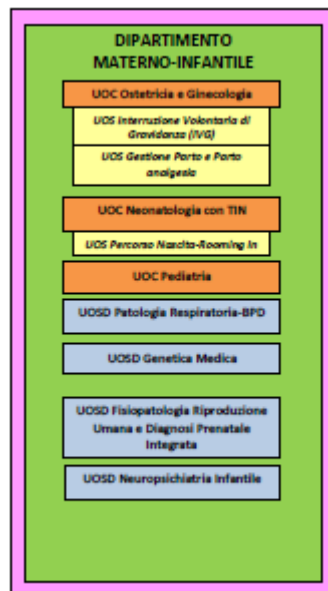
DIPARTIMENTO MATERNO-INFANTILE

UOC Ostetricia e Ginecologia

UOS Interruzione Volontaria di Gravidanza (IVG)

UOS Gestione Parto e Parto analgesia

UOC Neonatologia con TIN

UOS Percorso Nascita-Rooming In

UOC Pediatria

UOSD Patologia Respiratoria-BPD

UOSD Genetica Medica

UOSD Fisiopatologia Riproduzione Umana e Diagnosi Prenatale Integrata

UOSD Neuropsichiatria Infantile